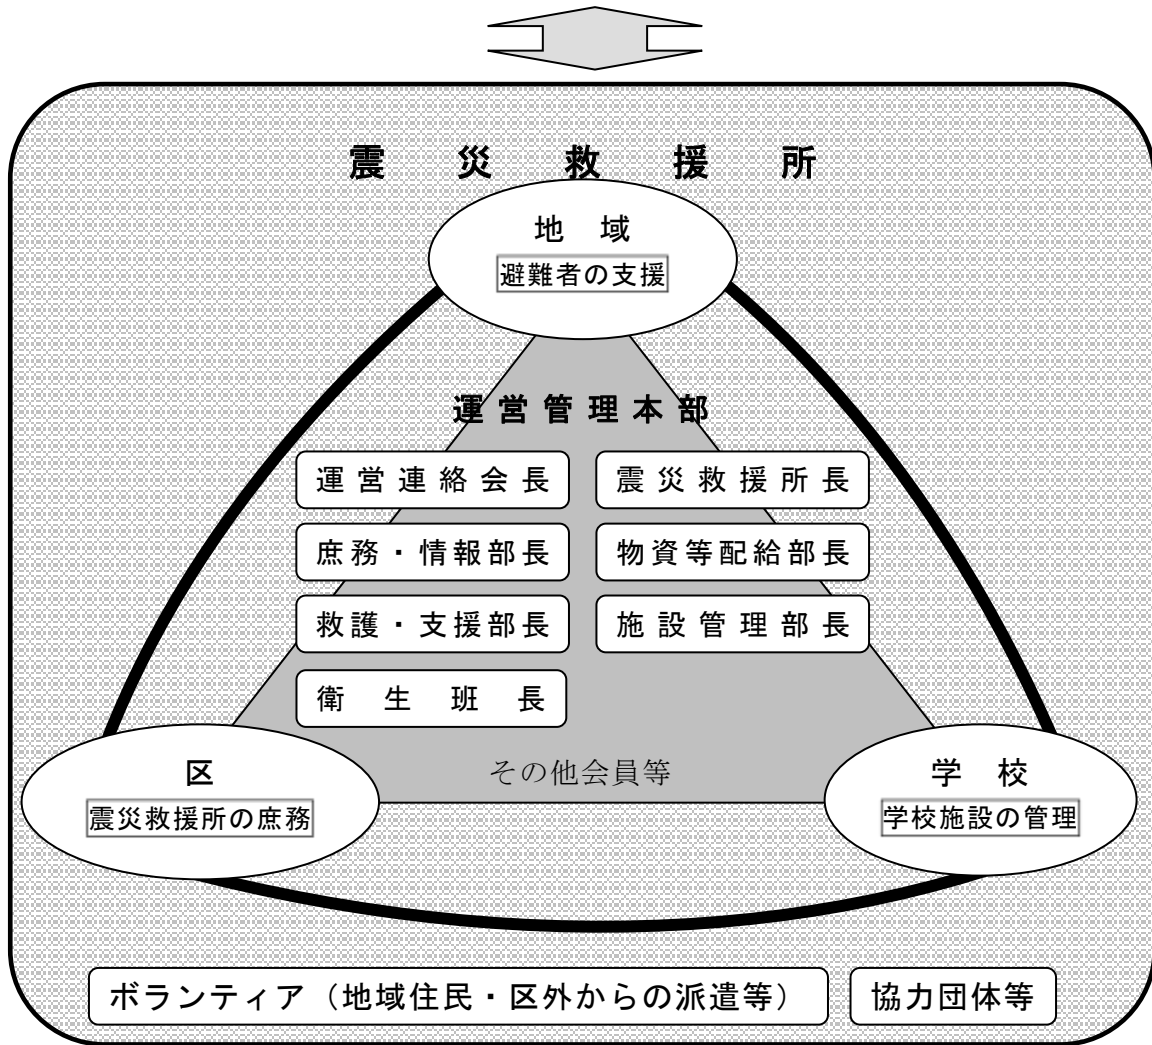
震　災　救　援　所

地　域
避難者の支援

運営管理本部

運営連絡会長
震災救援所長
庶務・情報部長
物資等配給部長
救護・支援部長
施設管理部長
衛　生　班　長

その他会員等

区
震災救援所の庶務

学　校
学校施設の管理

ボランティア（地域住民・区外からの派遣等）
協力団体等